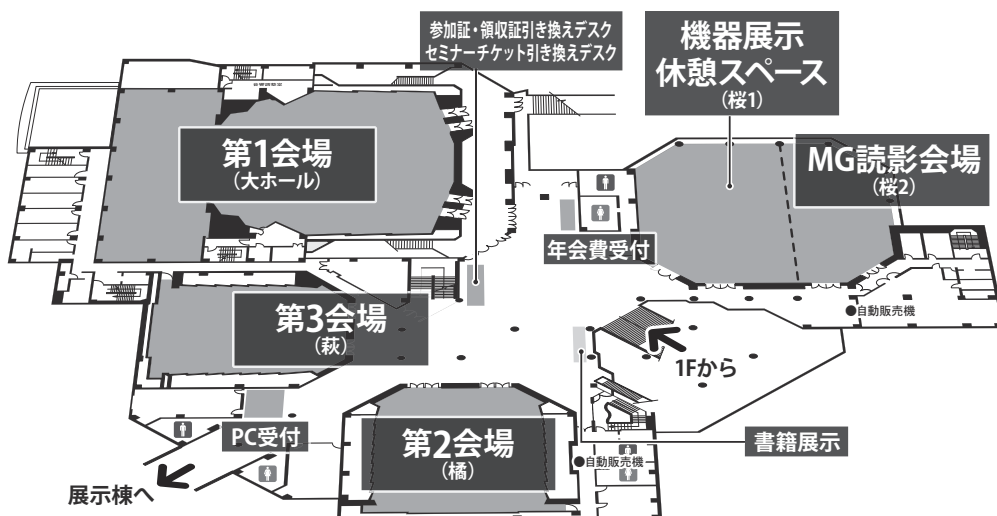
参加証・領収証引き換えデスク
セミナーチケット引き換えデスク

機器展示
休憩スペース
（桜1）

第1会場
（大ホール）

MG読影会場
（桜2）

年会費受付

自動販売機

第3会場
（萩）

1Fから

PC受付

第2会場
（橘）

自動販売機

書籍展示

展示棟へ